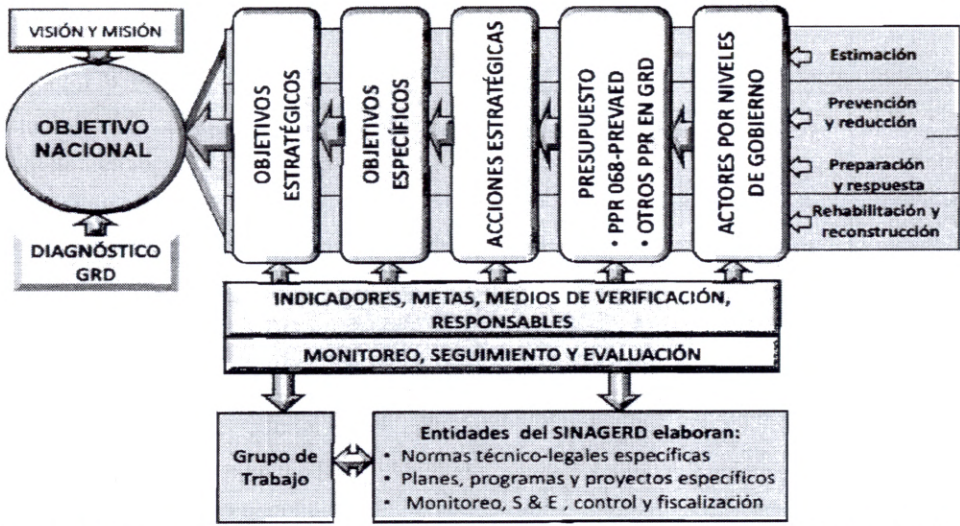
VISIÓN Y MISIÓN

OBJETIVO NACIONAL

DIAGNÓSTICO GRD

OBJETIVOS ESTRATÉGICOS

OBJETIVOS ESPECÍFICOS

ACCIONES ESTRATÉGICAS

PRESUPUESTO
• PPR 068-PREVAED
• OTROS PPR EN GRD

ACTORES POR NIVELES DE GOBIERNO

Estimación

Prevención y reducción

Preparación y respuesta

Rehabilitación y reconstrucción

INDICADORES, METAS, MEDIOS DE VERIFICACIÓN, RESPONSABLES

MONITOREO, SEGUIMIENTO Y EVALUACIÓN

Grupo de Trabajo

Entidades del SINAGERD elaboran:
• Normas técnico-legales específicas
• Planes, programas y proyectos específicos
• Monitoreo, S & E , control y fiscalización